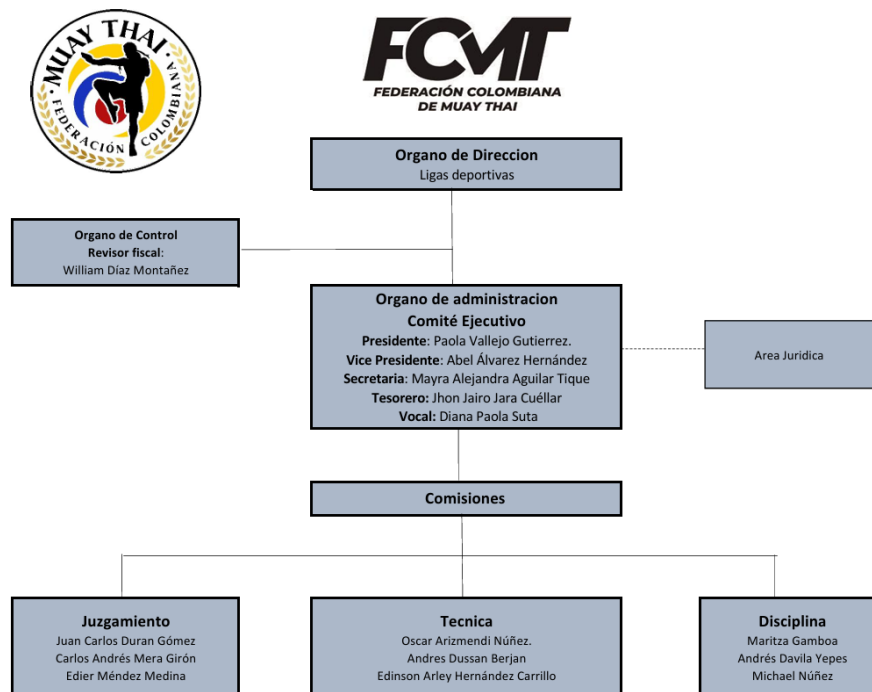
MUAY THAI
FEDERACIÓN COLOMBIANA

FCMT
FEDERACIÓN COLOMBIANA DE MUAY THAI

Organo de Direccion
Ligas deportivas

Organo de Control
Revisor fiscal:
William Díaz Montañez

Organo de administracion
Comité Ejecutivo
Presidente: Paola Vallejo Gutierrez.
Vice Presidente: Abel Álvarez Hernández
Secretaria: Mayra Alejandra Aguilar Tique
Tesorero: Jhon Jairo Jara Cuéllar
Vocal: Diana Paola Suta

Area Juridica

Comisiones

Juzgamiento
Juan Carlos Duran Gómez
Carlos Andrés Mera Girón
Edier Méndez Medina

Tecnica
Oscar Arizmendi Núñez.
Andres Dussan Berjan
Edinson Arley Hernández Carrillo

Disciplina
Maritza Gamboa
Andrés Davila Yepes
Michael Núñez